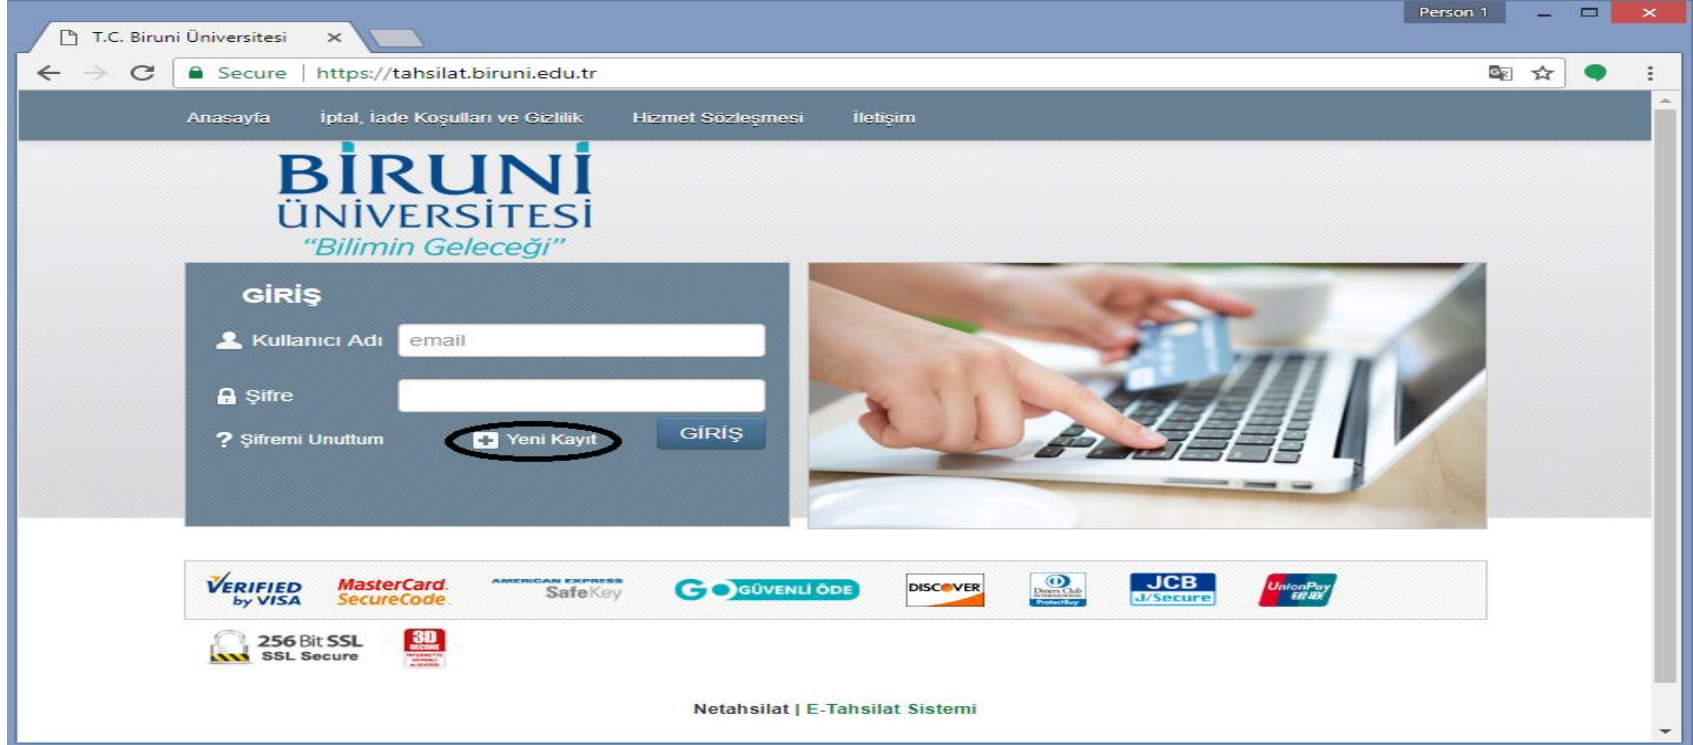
T.C. Biruni Üniversitesi ×

Person 1

Secure | https://tahsilat.biruni.edu.tr

Anasayfa İptal, İade Koşulları ve Gizlilik Hizmet Sözleşmesi İletişim

BİRUNİ ÜNİVERSİTESİ
"Bilimin Geleceği"

GİRİŞ

Kullanıcı Adı email

Şifre

? Şifremi Unuttum

Yeni Kayıt

GİRİŞ

VERIFIED by VISA MasterCard SecureCode AMERICAN EXPRESS SafeKey GO GÜVENLİ ÖDE DISCOVER Diners Club International ProtectBuy JCB J/Secure UnionPay 银联

256 Bit SSL SSL Secure 3D SECURE

Netahsilat | E-Tahsilat Sistemi